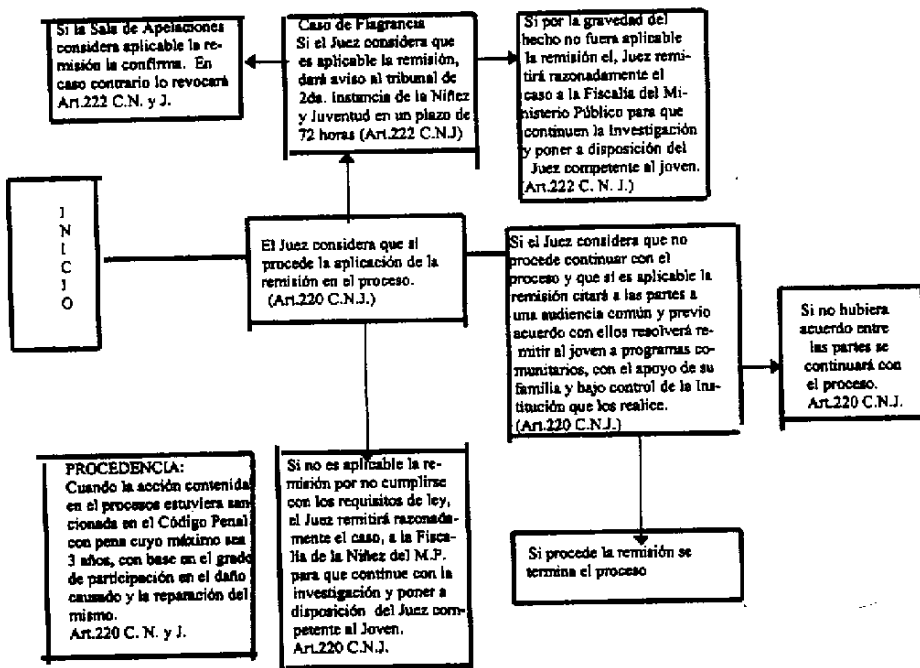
Si la Sala de Apelaciones considera aplicable la remisión la confirma. En caso contrario lo revocará Art.222 C.N. y J.

Caso de Flagrancia
Si el Juez considera que es aplicable la remisión, dará aviso al tribunal de 2da. instancia de la Niñez y Juventud en un plazo de 72 horas (Art.222 C.N.J)

Si por la gravedad del hecho no fuera aplicable la remisión el, Juez remitirá razonadamente el caso a la Fiscalía del Ministerio Público para que continuen la investigación y poner a disposición del Juez competente al joven. Art.222 C. N. J.)

I N I C I O

El Juez considera que si procede la aplicación de la remisión en el proceso. (Art.220 C.N.J.)

Si el Juez considera que no procede continuar con el proceso y que si es aplicable la remisión citará a las partes a una audiencia común y previo acuerdo con ellos resolverá remitir al joven a programas comunitarios, con el apoyo de su familia y bajo control de la institución que los realice. (Art.220 C.N.J.)

Si no hubiera acuerdo entre las partes se continuará con el proceso. Art.220 C.N.J.

PROCEDENCIA:
Cuando la acción contenida en el procesos estuviera sancionada en el Código Penal con pena cuyo máximo sea 3 años, con base en el grado de participación en el daño causado y la reparación del mismo.
Art.220 C. N. y J.

Si no es aplicable la remisión por no cumplirse con los requisitos de ley, el Juez remitirá razonadamente el caso, a la Fiscalía de la Niñez del M.P. para que continue con la investigación y poner a disposición del Juez competente al Joven.
Art.220 C.N.J.

Si procede la remisión se termina el proceso